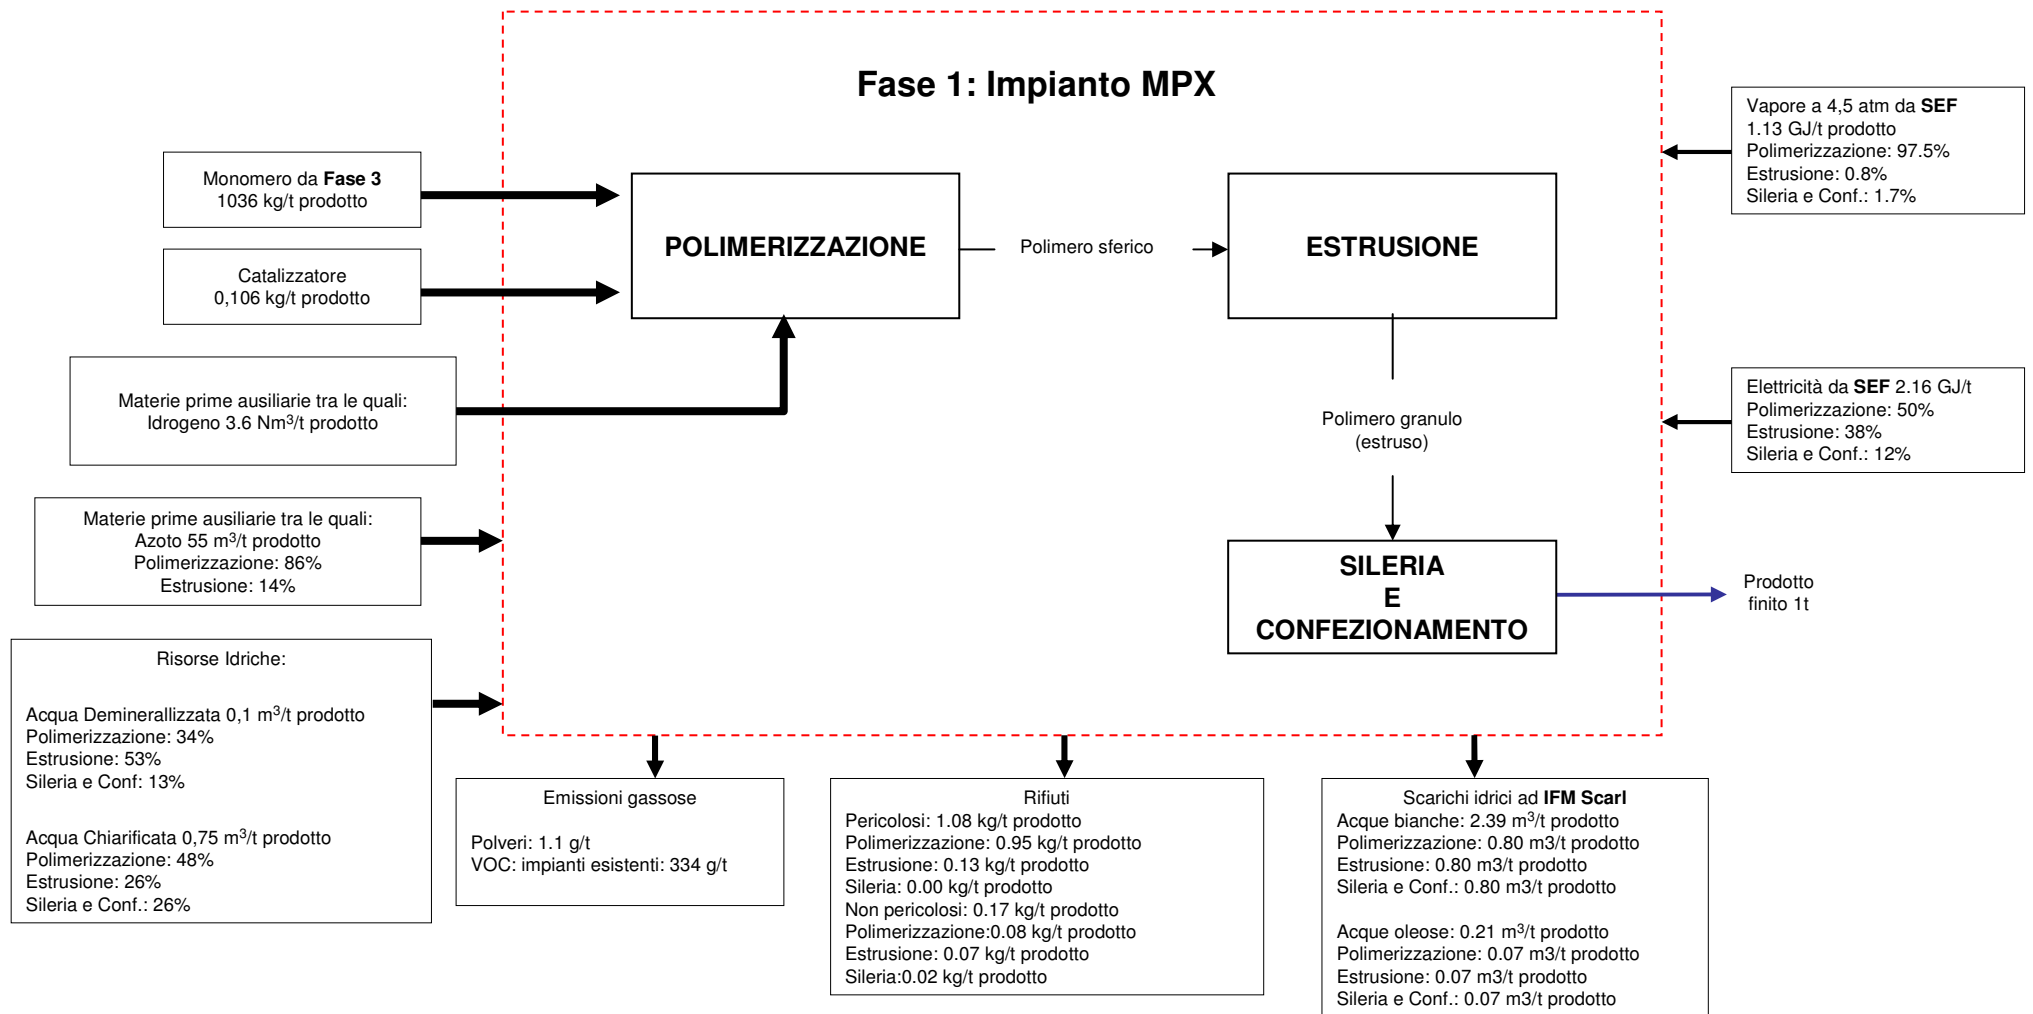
Fase 1: Impianto MPX

Monomero da Fase 3
1036 kg/t prodotto

Catalizzatore
0,106 kg/t prodotto

Materie prime ausiliarie tra le quali:
Idrogeno 3.6 Nm$^3$/t prodotto

Materie prime ausiliarie tra le quali:
Azoto 55 m$^3$/t prodotto
Polimerizzazione: 86%
Estrusione: 14%

Risorse Idriche:

Acqua Demineralizzata 0,1 m$^3$/t prodotto
Polimerizzazione: 34%
Estrusione: 53%
Sileria e Conf: 13%

Acqua Chiarificata 0,75 m$^3$/t prodotto
Polimerizzazione: 48%
Estrusione: 26%
Sileria e Conf.: 26%

POLIMERIZZAZIONE

Polimero sferico

ESTRUSIONE

Polimero granulo
(estruso)

SILERIA
E
CONFEZIONAMENTO

Prodotto
finito 1t

Vapore a 4,5 atm da SEF
1.13 GJ/t prodotto
Polimerizzazione: 97.5%
Estrusione: 0.8%
Sileria e Conf.: 1.7%

Elettricità da SEF 2.16 GJ/t
Polimerizzazione: 50%
Estrusione: 38%
Sileria e Conf.: 12%

Emissioni gassose

Polveri: 1.1 g/t
VOC: impianti esistenti: 334 g/t

Rifiuti
Pericolosi: 1.08 kg/t prodotto
Polimerizzazione: 0.95 kg/t prodotto
Estrusione: 0.13 kg/t prodotto
Sileria: 0.00 kg/t prodotto
Non pericolosi: 0.17 kg/t prodotto
Polimerizzazione:0.08 kg/t prodotto
Estrusione: 0.07 kg/t prodotto
Sileria:0.02 kg/t prodotto

Scarichi idrici ad IFM Scarl
Acque bianche: 2.39 m$^3$/t prodotto
Polimerizzazione: 0.80 m3/t prodotto
Estrusione: 0.80 m3/t prodotto
Sileria e Conf.: 0.80 m3/t prodotto

Acque oleose: 0.21 m$^3$/t prodotto
Polimerizzazione: 0.07 m3/t prodotto
Estrusione: 0.07 m3/t prodotto
Sileria e Conf.: 0.07 m3/t prodotto